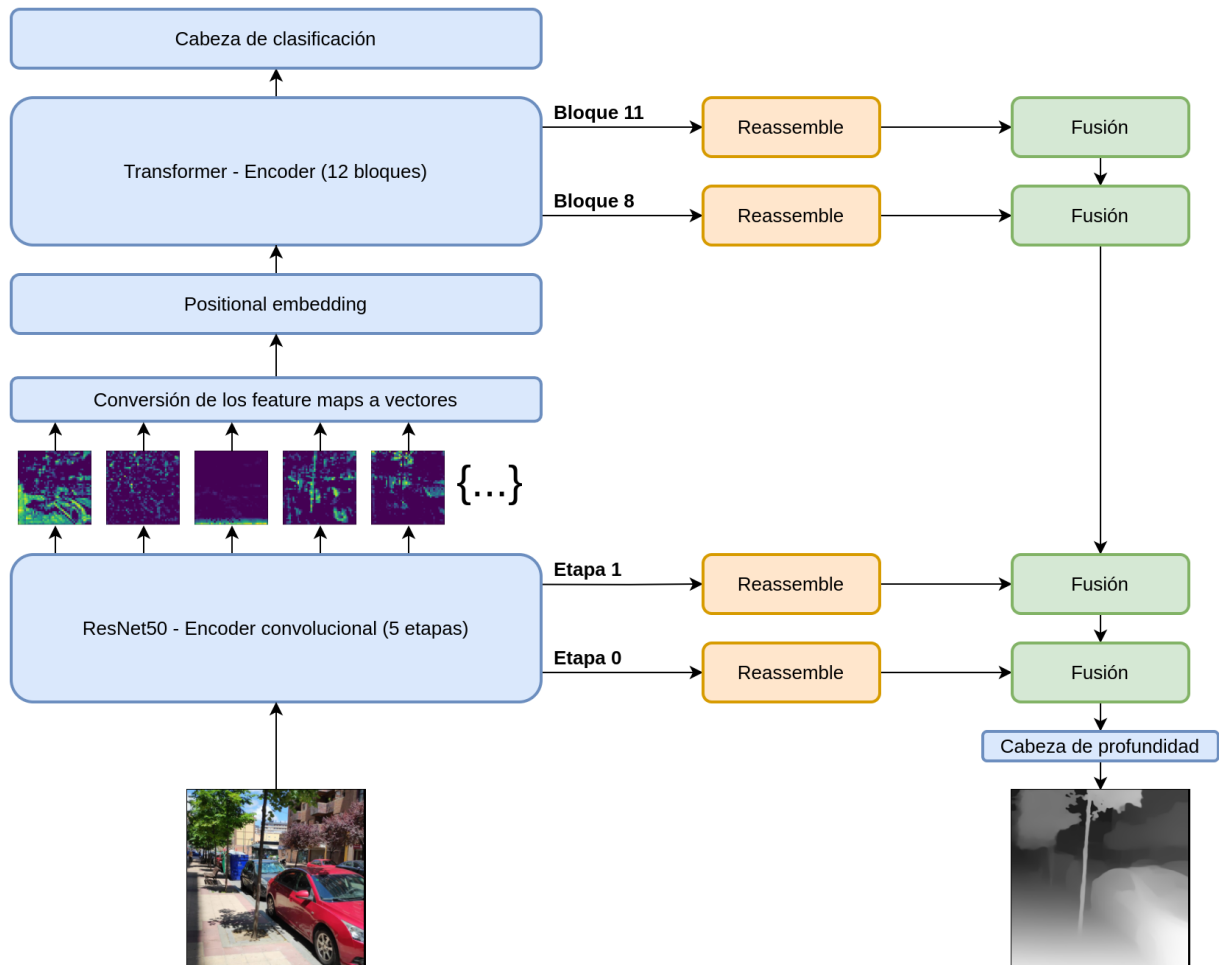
Cabeza de clasificación

Transformer - Encoder (12 bloques)

Bloque 11

Reassemble

Fusión

Bloque 8

Reassemble

Fusión

Positional embedding

Conversión de los feature maps a vectores

{...}

ResNet50 - Encoder convolucional (5 etapas)

Etapa 1

Reassemble

Fusión

Etapa 0

Reassemble

Fusión

Cabeza de profundidad